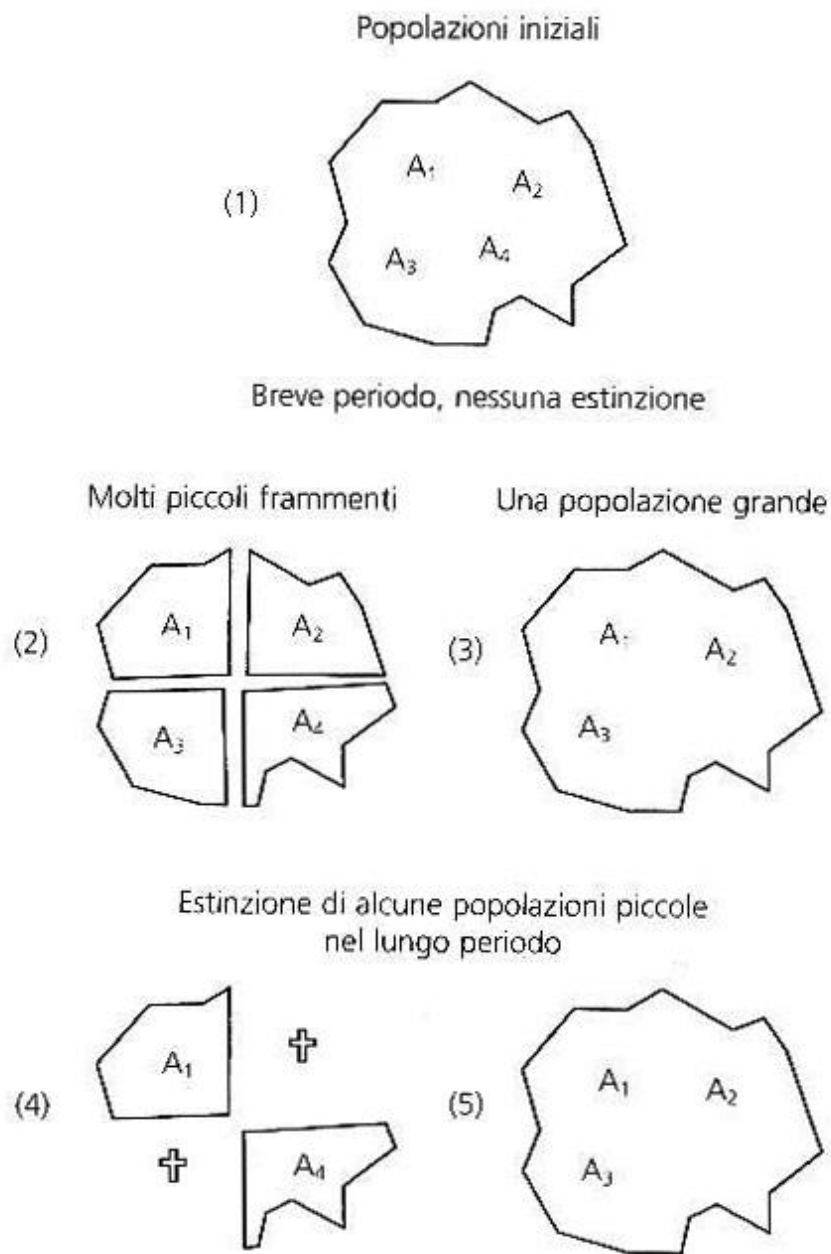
Popolazioni iniziali

(1)

$A_1$ $A_2$

$A_3$ $A_4$

Breve periodo, nessuna estinzione

Molti piccoli frammenti

(2)

$A_1$ $A_2$

$A_3$ $A_4$

Una popolazione grande

(3)

$A_1$ $A_2$

$A_3$

Estinzione di alcune popolazioni piccole nel lungo periodo

(4)

$A_1$ ✞

✞ $A_4$

(5)

$A_1$ $A_2$

$A_3$